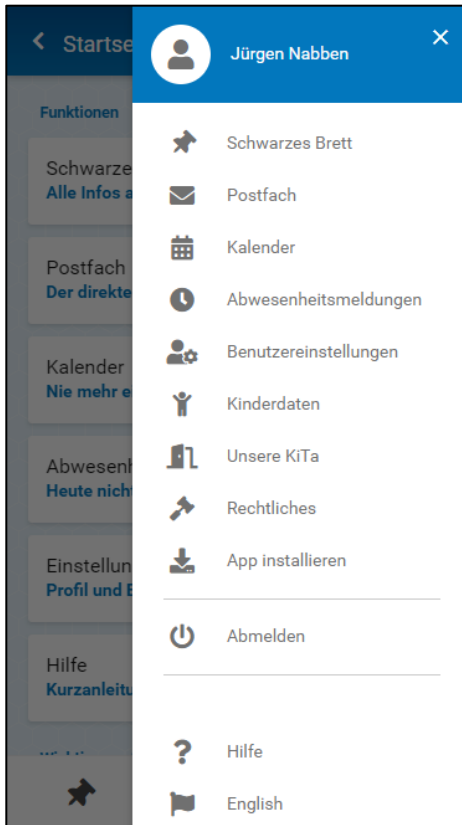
Startse

Funktionen

Schwarze
Alle Infos a

Postfach
Der direkte

Kalender
Nie mehr e

Abwesenh
Heute nicht

Einstellun
Profil und E

Hilfe
Kurzanleitu

Jürgen Nabben

×

Schwarzes Brett

Postfach

Kalender

Abwesenheitsmeldungen

Benutzereinstellungen

Kinderdaten

Unsere KiTa

Rechtliches

App installieren

Abmelden

Hilfe

English